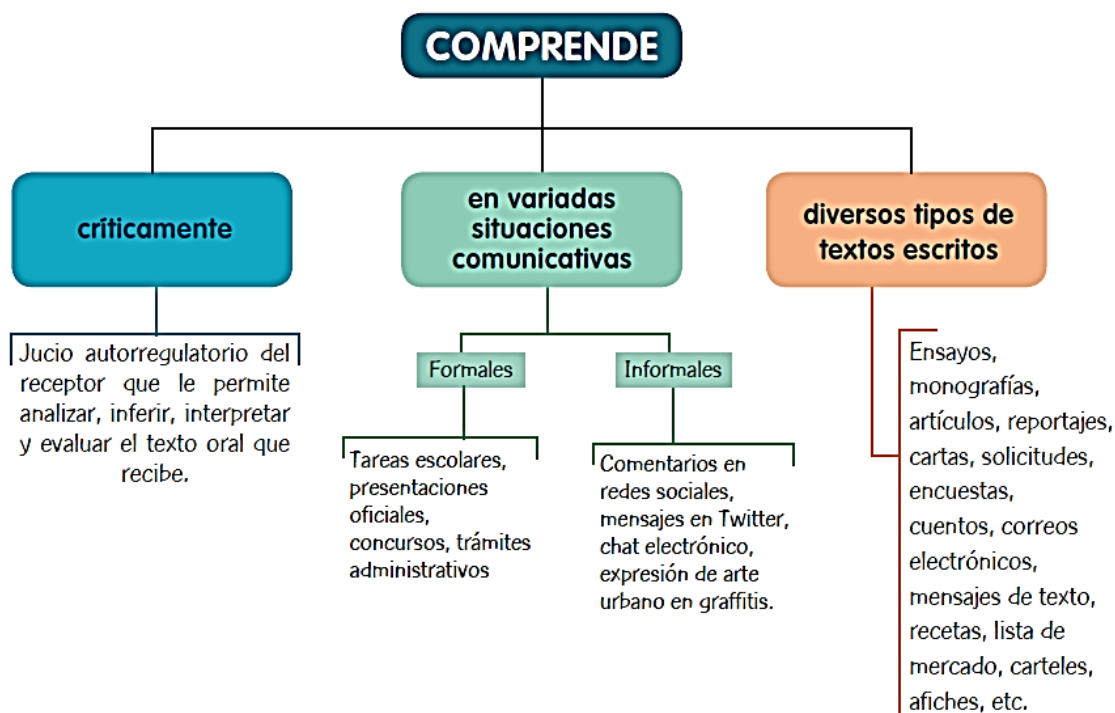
COMPRENDE

críticamente

Jucio autorregulatorio del receptor que le permite analizar, inferir, interpretar y evaluar el texto oral que recibe.

en variadas situaciones comunicativas

Formales

Tareas escolares, presentaciones oficiales, concursos, trámites administrativos

Informales

Comentarios en redes sociales, mensajes en Twitter, chat electrónico, expresión de arte urbano en graffitis.

diversos tipos de textos escritos

Ensayos, monografías, artículos, reportajes, cartas, solicitudes, encuestas, cuentos, correos electrónicos, mensajes de texto, recetas, lista de mercado, carteles, afiches, etc.